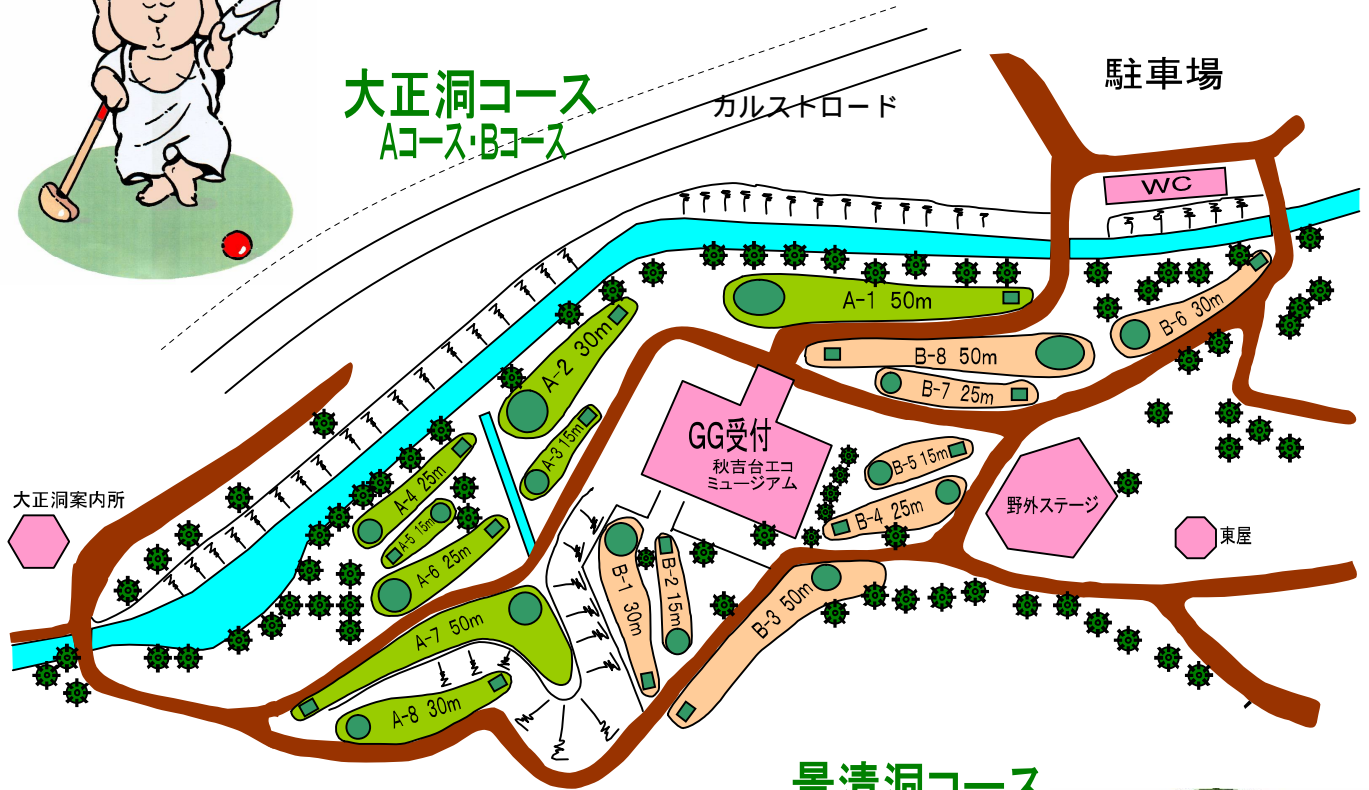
大正洞コース
Aコース・Bコース

カルストロード

駐車場

WC

A-1 50m
A-2 30m
A-3 15m
A-4 25m
A-5 15m
A-6 25m
A-7 50m
A-8 30m

B-1 30m
B-2 15m
B-3 50m
B-4 25m
B-5 15m
B-6 30m
B-7 25m
B-8 50m

GG受付
秋吉台エコミュージアム

野外ステージ

大正洞案内所

東屋

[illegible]清洞コース